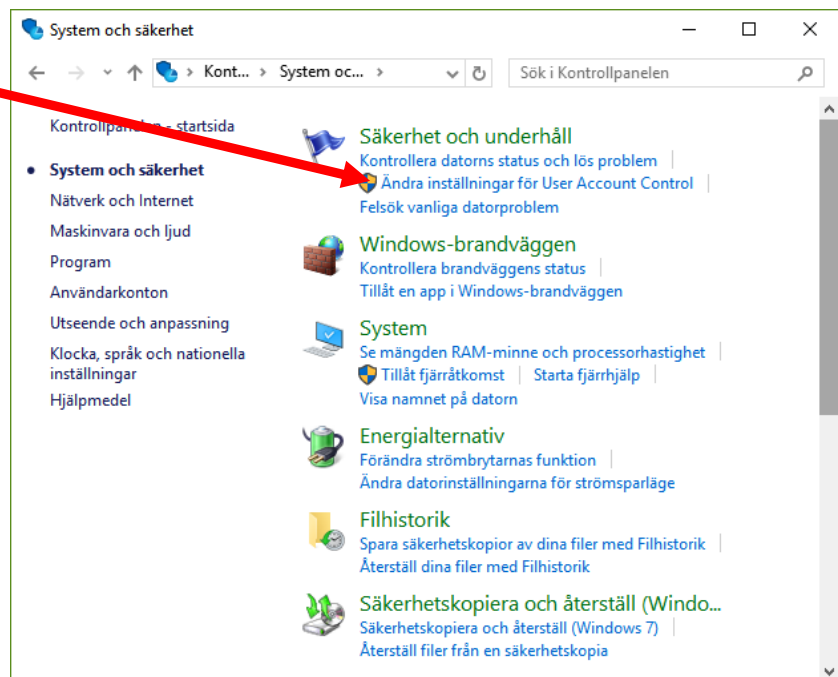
System och säkerhet

Kont... › System oc... ›

Sök i Kontrollpanelen

Kontrollpanelen - startsida

System och säkerhet
Nätverk och Internet
Maskinvara och ljud
Program
Användarkonton
Utseende och anpassning
Klocka, språk och nationella inställningar
Hjälpmedel

Säkerhet och underhåll
Kontrollera datorns status och lös problem
Ändra inställningar för User Account Control
Felsök vanliga datorproblem

Windows-brandväggen
Kontrollera brandväggens status
Tillåt en app i Windows-brandväggen

System
Se mängden RAM-minne och processorhastighet
Tillåt fjärråtkomst
Starta fjärrhjälp
Visa namnet på datorn

Energialternativ
Förändra strömbrytarnas funktion
Ändra datorinställningarna för strömsparläge

Filhistorik
Spara säkerhetskopior av dina filer med Filhistorik
Återställ dina filer med Filhistorik

Säkerhetskopiera och återställ (Windo...
Säkerhetskopiera och återställ (Windows 7)
Återställ filer från en säkerhetskopia